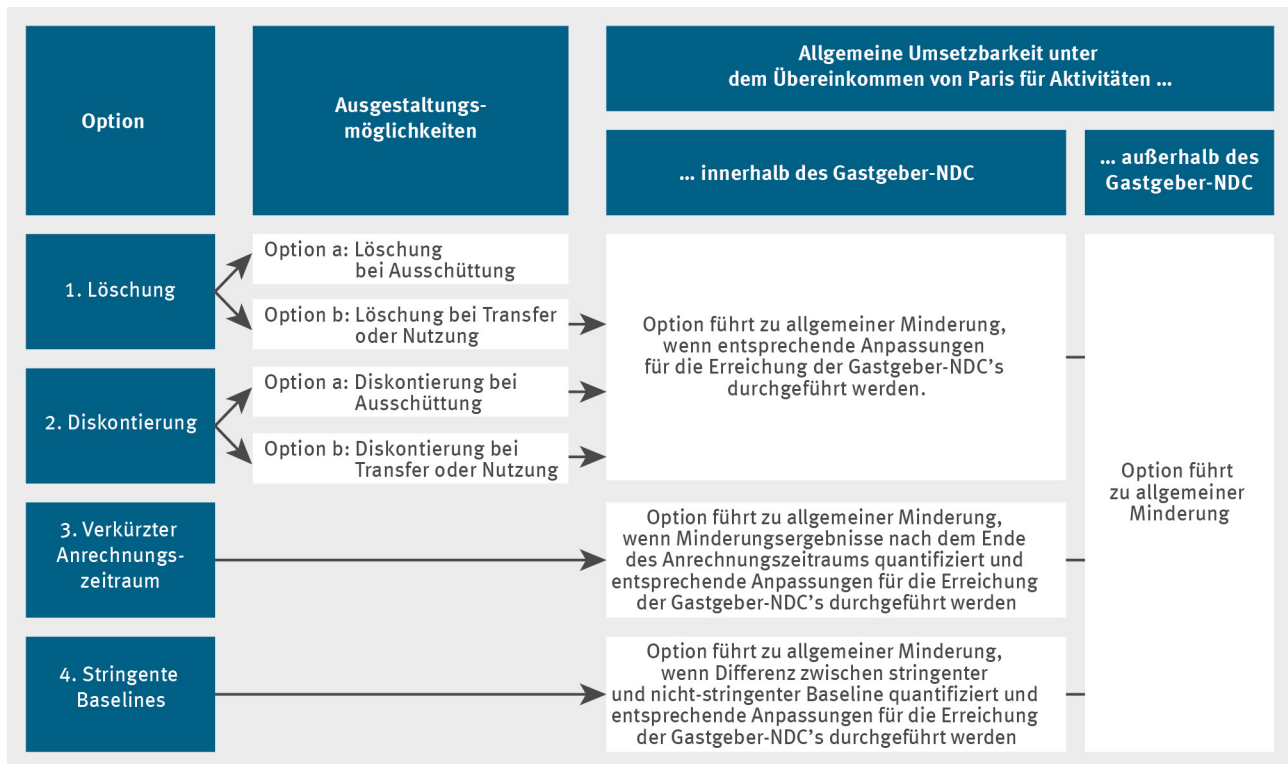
Option

Ausgestaltungsmöglichkeiten

Allgemeine Umsetzbarkeit unter dem Übereinkommen von Paris für Aktivitäten ...

... innerhalb des Gastgeber-NDC

... außerhalb des Gastgeber-NDC

1. Löschung

Option a: Löschung bei Ausschüttung

Option b: Löschung bei Transfer oder Nutzung

Option führt zu allgemeiner Minderung, wenn entsprechende Anpassungen für die Erreichung der Gastgeber-NDC's durchgeführt werden.

2. Diskontierung

Option a: Diskontierung bei Ausschüttung

Option b: Diskontierung bei Transfer oder Nutzung

Option führt zu allgemeiner Minderung

3. Verkürzter Anrechnungszeitraum

Option führt zu allgemeiner Minderung, wenn Minderungsergebnisse nach dem Ende des Anrechnungszeitraums quantifiziert und entsprechende Anpassungen für die Erreichung der Gastgeber-NDC's durchgeführt werden

4. Stringente Baselines

Option führt zu allgemeiner Minderung, wenn Differenz zwischen stringenter und nicht-stringenter Baseline quantifiziert und entsprechende Anpassungen für die Erreichung der Gastgeber-NDC's durchgeführt werden